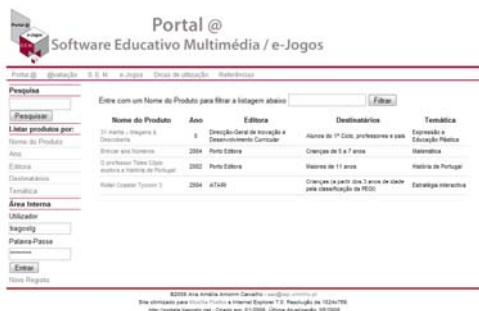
Portal @
e-Jogos

Portal @
Software Educativo Multimédia / e-Jogos

Portal @ @valiação S.E.M. e-Jogos Dicas de utilização Referências

Pesquisa
Pesquisar
Listar produtos por:
Nome do Produto
Ano
Editora
Destinatários
Temática
Área Interna
Utilizador
tiagoslg
Palavra-Passe
********
Entrar
Novo Registo

Entre com um Nome do Produto para filtrar a listagem abaixo: Filtrar

| Nome do Produto | Ano | Editora | Destinatários | Temática |
|---|---|---|---|---|
| 31 marte - Imagens à Descoberta | 0 | Direcção-Geral de Inovação e Desenvolvimento Curricular | Alunos do 1º Ciclo, professores e pais | Expressão e Educação Plástica |
| Brincar aos Números | 2004 | Porto Editora | Crianças de 5 a 7 anos | Matemática |
| O professor Tobias Cônio explora a História de Portugal | 2002 | Porto Editora | Maiores de 11 anos | História de Portugal |
| Roller Coaster Tycoon 3 | 2004 | ATARI | Crianças (a partir dos 3 anos de idade pela classificação da PEGI) | Estratégia interactiva |

©2006 Ana Amélia Amorim Carvalho - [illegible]
Site otimizado para Mozilla Firefox e Internet Explorer 7.0. Resolução de 1024x768.
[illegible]